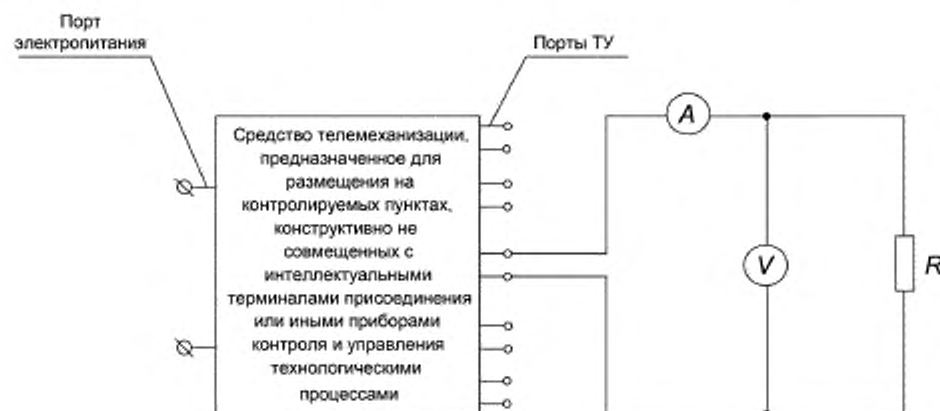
Порт электропитания

Порты ТУ

Средство телемеханизации, предназначенное для размещения на контролируемых пунктах, конструктивно не совмещенных с интеллектуальными терминалами присоединения или иными приборами контроля и управления технологическими процессами

A

V

R